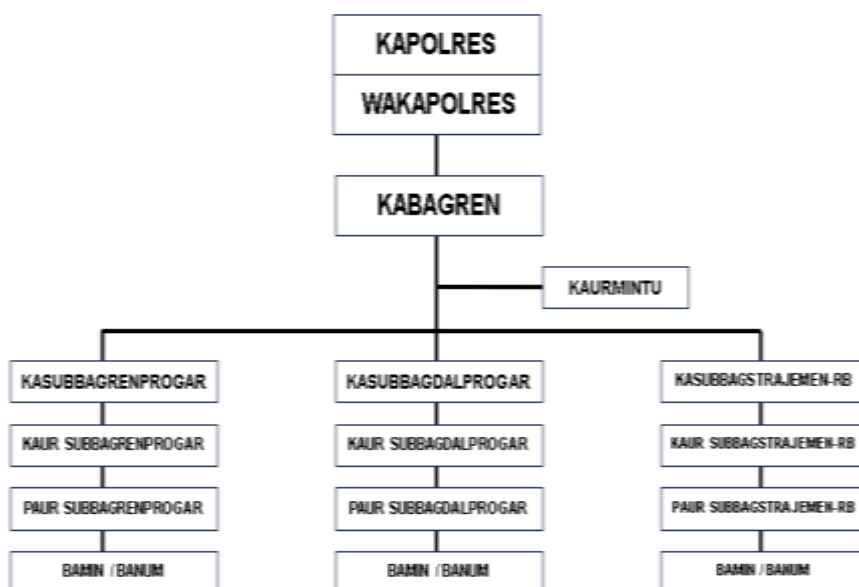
KAPOLRES

WAKAPOLRES

KABAGREN

KAURMINTU

KASUBBAGRENPROGAR

KAUR SUBBAGRENPROGAR

PAUR SUBBAGRENPROGAR

BAMIN / BANUM

KASUBBAGDALPROGAR

KAUR SUBBAGDALPROGAR

PAUR SUBBAGDALPROGAR

BAMIN / BANUM

KASUBBAGSTRAJEMEN-RB

KAUR SUBBAGSTRAJEMEN-RB

PAUR SUBBAGSTRAJEMEN-RB

BAMIN / BANUM